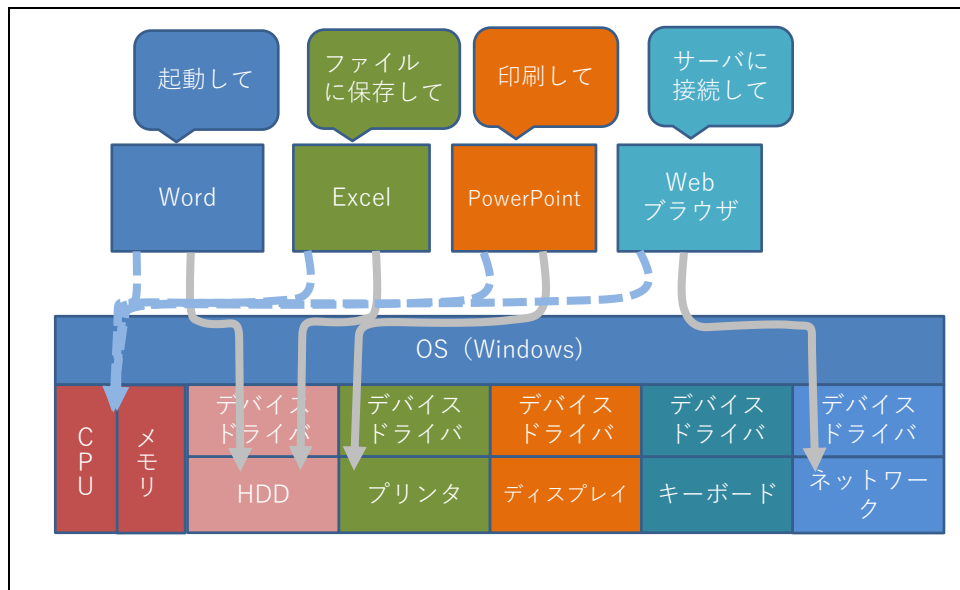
起動して

ファイルに保存して

印刷して

サーバに接続して

Word

Excel

PowerPoint

Web ブラウザ

OS（Windows）

CPU

メモリ

デバイスドライバ

HDD

デバイスドライバ

プリンタ

デバイスドライバ

ディスプレイ

デバイスドライバ

キーボード

デバイスドライバ

ネットワーク